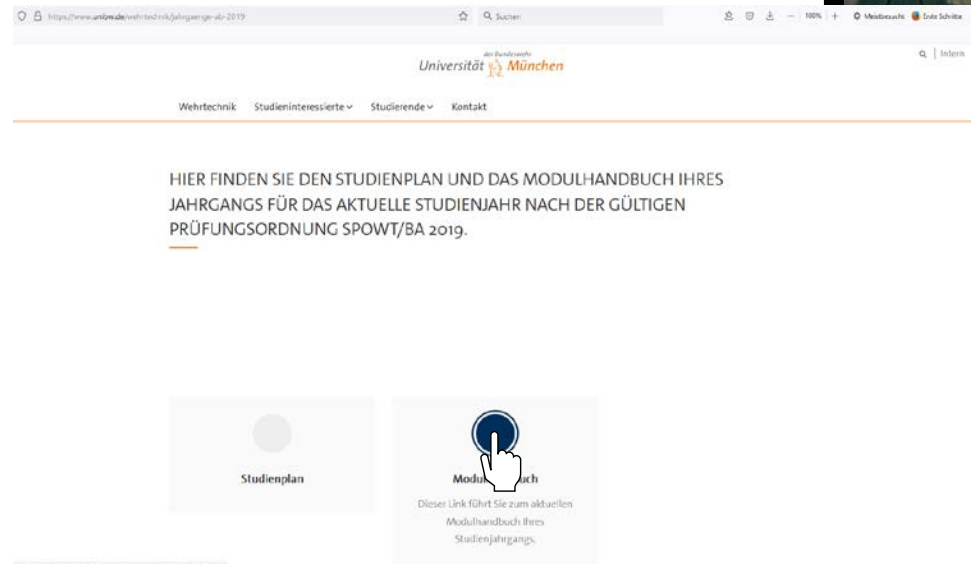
https://www.unibw.de/wehrtechnik/jahrgaenge-ab-2019

Suchen

100%

Meistbesucht Erste Schritte

der Bundeswehr
Universität München

Intern

Wehrtechnik Studieninteressierte Studierende Kontakt

HIER FINDEN SIE DEN STUDIENPLAN UND DAS MODULHANDBUCH IHRES JAHRGANGS FÜR DAS AKTUELLE STUDIENJAHR NACH DER GÜLTIGEN PRÜFUNGSORDNUNG SPOWT/BA 2019.

Studienplan

Modul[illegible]uch

Dieser Link führt Sie zum aktuellen Modulhandbuch Ihres Studienjahrgangs.